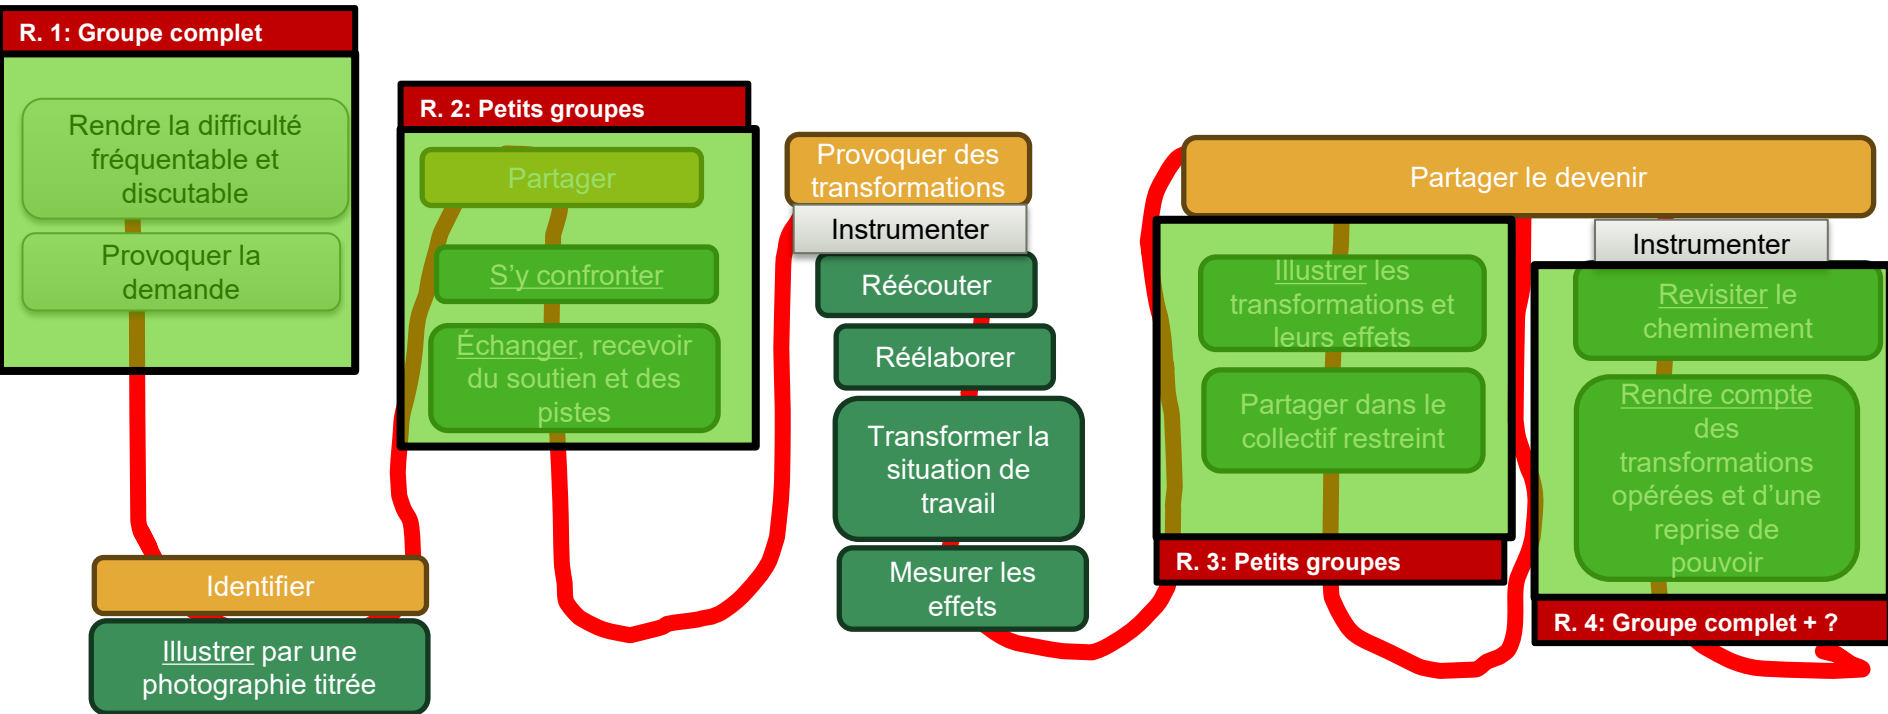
R. 1: Groupe complet

Rendre la difficulté fréquentable et discutable

Provoquer la demande

Identifier

Illustrer par une photographie titrée

R. 2: Petits groupes

Partager

S'y confronter

Échanger, recevoir du soutien et des pistes

Provoquer des transformations

Instrumenter

Réécouter

Réélaborer

Transformer la situation de travail

Mesurer les effets

Partager le devenir

Illustrer les transformations et leurs effets

Partager dans le collectif restreint

R. 3: Petits groupes

Instrumenter

Revisiter le cheminement

Rendre compte des transformations opérées et d'une reprise de pouvoir

R. 4: Groupe complet + ?